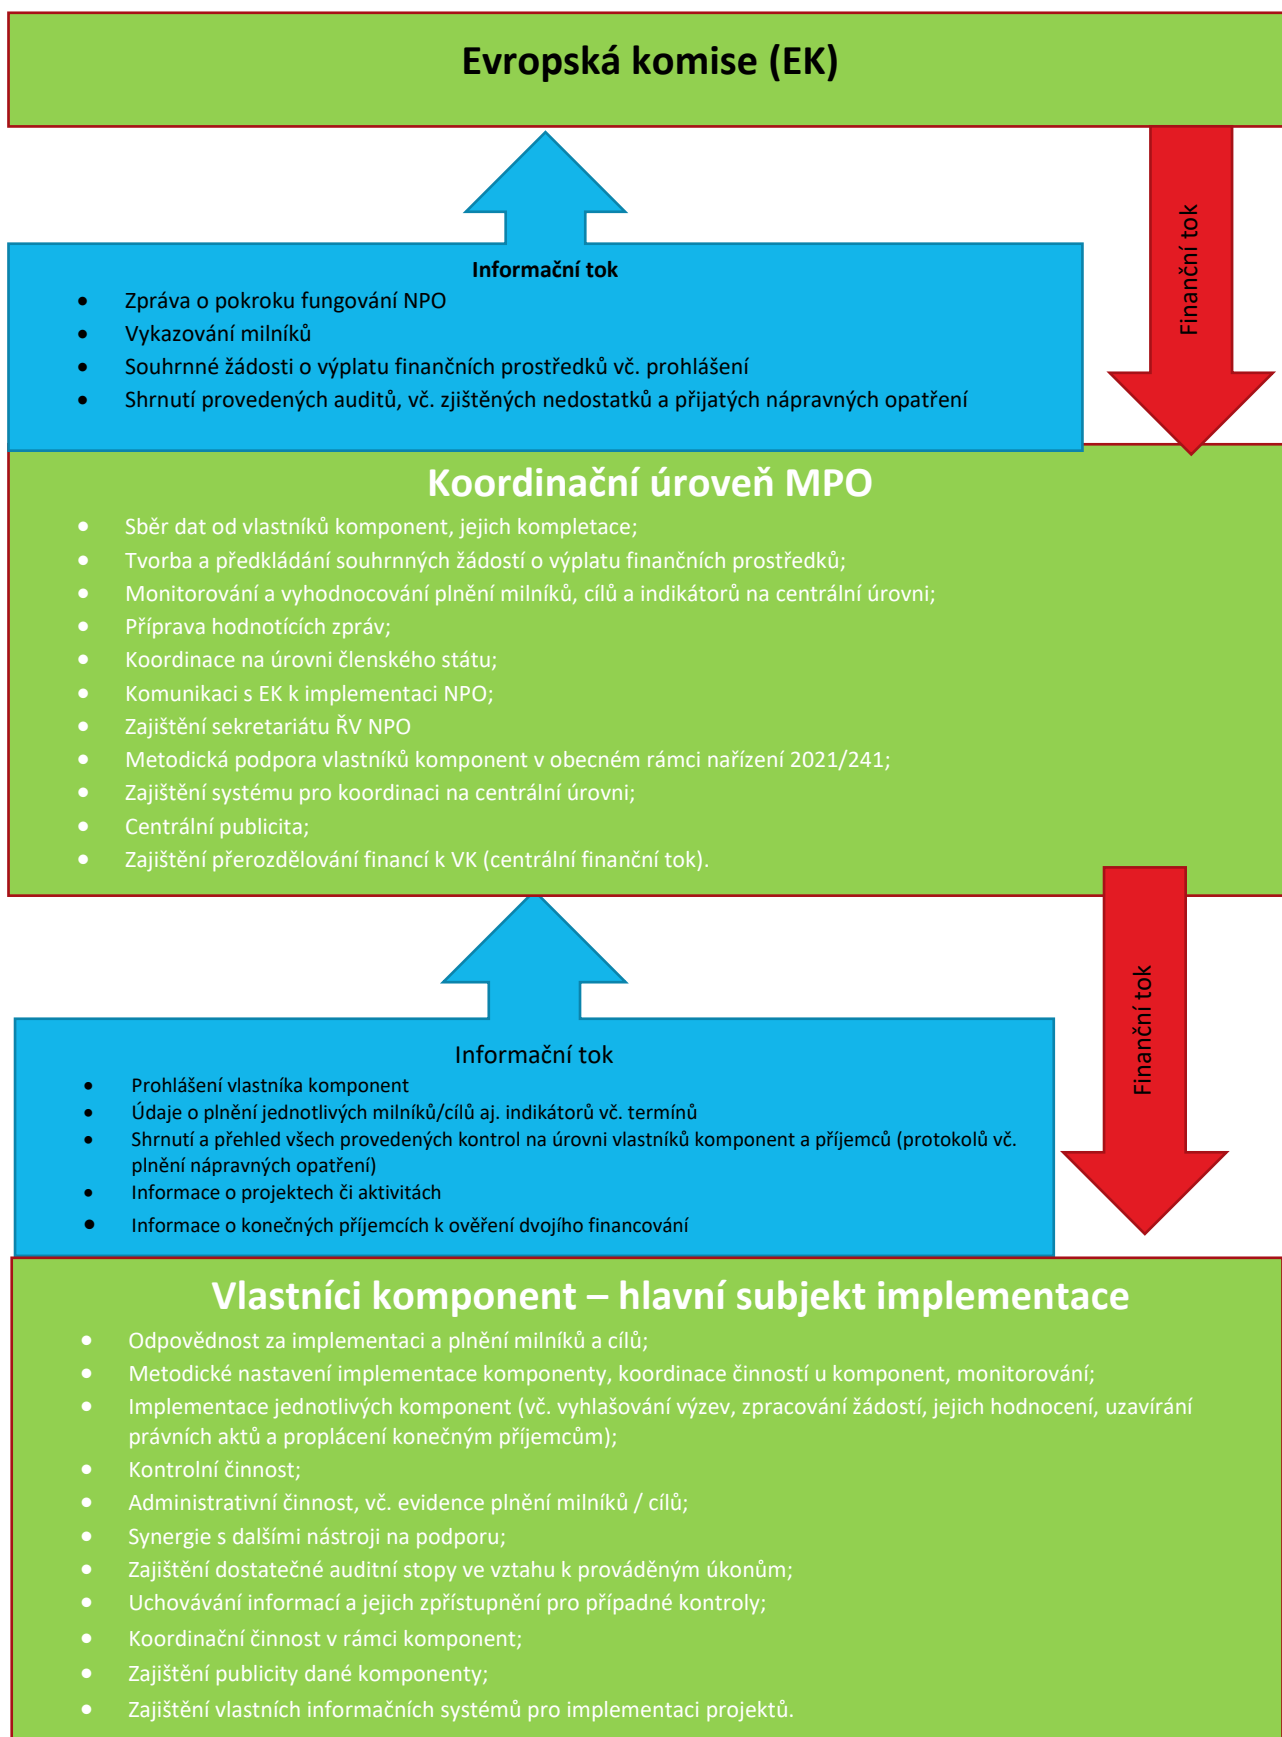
Evropská komise (EK)

Finanční tok

Informační tok

- Zpráva o pokroku fungování NPO
- Vykazování milníků
- Souhrnné žádosti o výplatu finančních prostředků vč. prohlášení
- Shrnutí provedených auditů, vč. zjištěných nedostatků a přijatých nápravných opatření

Koordinační úroveň MPO

- Sběr dat od vlastníků komponent, jejich kompletace;
- Tvorba a předkládání souhrnných žádostí o výplatu finančních prostředků;
- Monitorování a vyhodnocování plnění milníků, cílů a indikátorů na centrální úrovni;
- Příprava hodnotících zpráv;
- Koordinace na úrovni členského státu;
- Komunikaci s EK k implementaci NPO;
- Zajištění sekretariátu ŘV NPO
- Metodická podpora vlastníků komponent v obecném rámci nařízení 2021/241;
- Zajištění systému pro koordinaci na centrální úrovni;
- Centrální publicita;
- Zajištění přerozdělování financí k VK (centrální finanční tok).

Finanční tok

Informační tok

- Prohlášení vlastníka komponent
- Údaje o plnění jednotlivých milníků/cílů aj. indikátorů vč. termínů
- Shrnutí a přehled všech provedených kontrol na úrovni vlastníků komponent a příjemců (protokolů vč. plnění nápravných opatření)
- Informace o projektech či aktivitách
- Informace o konečných příjemcích k ověření dvojího financování

Vlastníci komponent – hlavní subjekt implementace

- Odpovědnost za implementaci a plnění milníků a cílů;
- Metodické nastavení implementace komponenty, koordinace činností u komponent, monitorování;
- Implementace jednotlivých komponent (vč. vyhlašování výzev, zpracování žádostí, jejich hodnocení, uzavírání právních aktů a proplácení konečným příjemcům);
- Kontrolní činnost;
- Administrativní činnost, vč. evidence plnění milníků / cílů;
- Synergie s dalšími nástroji na podporu;
- Zajištění dostatečné auditní stopy ve vztahu k prováděným úkonům;
- Uchovávání informací a jejich zpřístupnění pro případné kontroly;
- Koordinační činnost v rámci komponent;
- Zajištění publicity dané komponenty;
- Zajištění vlastních informačních systémů pro implementaci projektů.